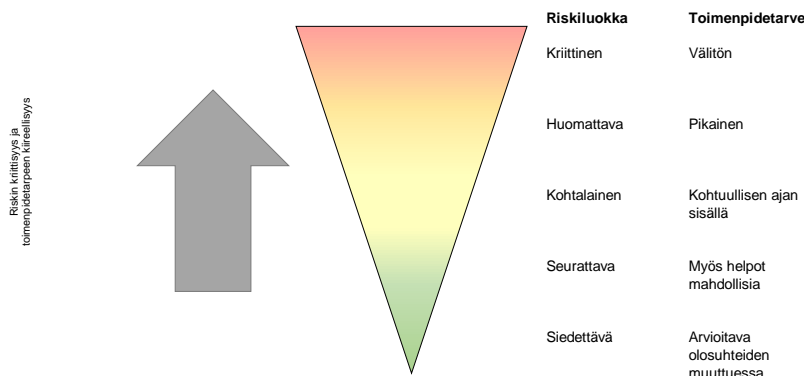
Riskin kriittisyys ja toimenpidetarpeen kiireellisyys

| Riskiluokka | Toimenpidetarve |
|---|---|
| Kriittinen | Välitön |
| Huomattava | Pikainen |
| Kohtalainen | Kohtuullisen ajan sisällä |
| Seurattava | Myös helpot mahdollisia |
| Siedettävä | Arvioitava olosuhteiden muuttuessa |